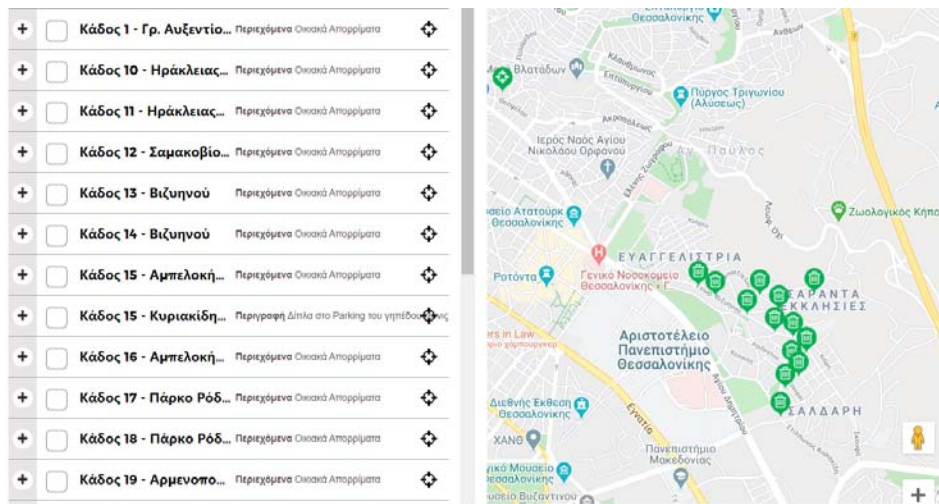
+ Κάδος 1 - Γρ. Αυξεντίο... Περιεχόμενα Οικιακά Απορρίματα
+ Κάδος 10 - Ηράκλειας... Περιεχόμενα Οικιακά Απορρίματα
+ Κάδος 11 - Ηράκλειας... Περιεχόμενα Οικιακά Απορρίματα
+ Κάδος 12 - Σαμακοβίο... Περιεχόμενα Οικιακά Απορρίματα
+ Κάδος 13 - Βιζυηνού Περιεχόμενα Οικιακά Απορρίματα
+ Κάδος 14 - Βιζυηνού Περιεχόμενα Οικιακά Απορρίματα
+ Κάδος 15 - Αμπελοκή... Περιεχόμενα Οικιακά Απορρίματα
+ Κάδος 15 - Κυριακίδη... Περιγραφή Δίπλα στο Parking του γηπέδου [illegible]
+ Κάδος 16 - Αμπελοκή... Περιεχόμενα Οικιακά Απορρίματα
+ Κάδος 17 - Πάρκο Ρόδ... Περιεχόμενα Οικιακά Απορρίματα
+ Κάδος 18 - Πάρκο Ρόδ... Περιεχόμενα Οικιακά Απορρίματα
+ Κάδος 19 - Αρμενοπο... Περιεχόμενα Οικιακά Απορρίματα

Θεσσαλονίκης
Βλατάδων
Κλαυδιανού
Επταπυργίου
Ακροπόλεως
Πύργος Τριγωνίου (Αλύσεως)
Ιερός Ναός Αγίου Νικολάου Ορφανού
Αγ. Παύλος
Ελένης Ζωγράφου
Ζωολογικός Κήπο
μσείο Ατατούρκ Θεσσαλονίκης
Ροτόντα
Γενικό Νοσοκομείο Θεσσαλονίκης - Γ.
ΕΥΑΓΓΕΛΙΣΤΡΙΑ
ΣΑΡΑΝΤΑ ΕΚΚΛΗΣΙΕΣ
ers in Law
Αριστοτέλειο Πανεπιστήμιο Θεσσαλονίκης
Διεθνής Έκθεση Θεσσαλονίκης
Εγνατία
ΣΑΛΔΑΡΗ
ΧΑΝΘ
Πανεπιστήμιο Μακεδονίας
ικό Μουσείο Θεσσαλονίκης
ουσείο Βυζαντινού
+